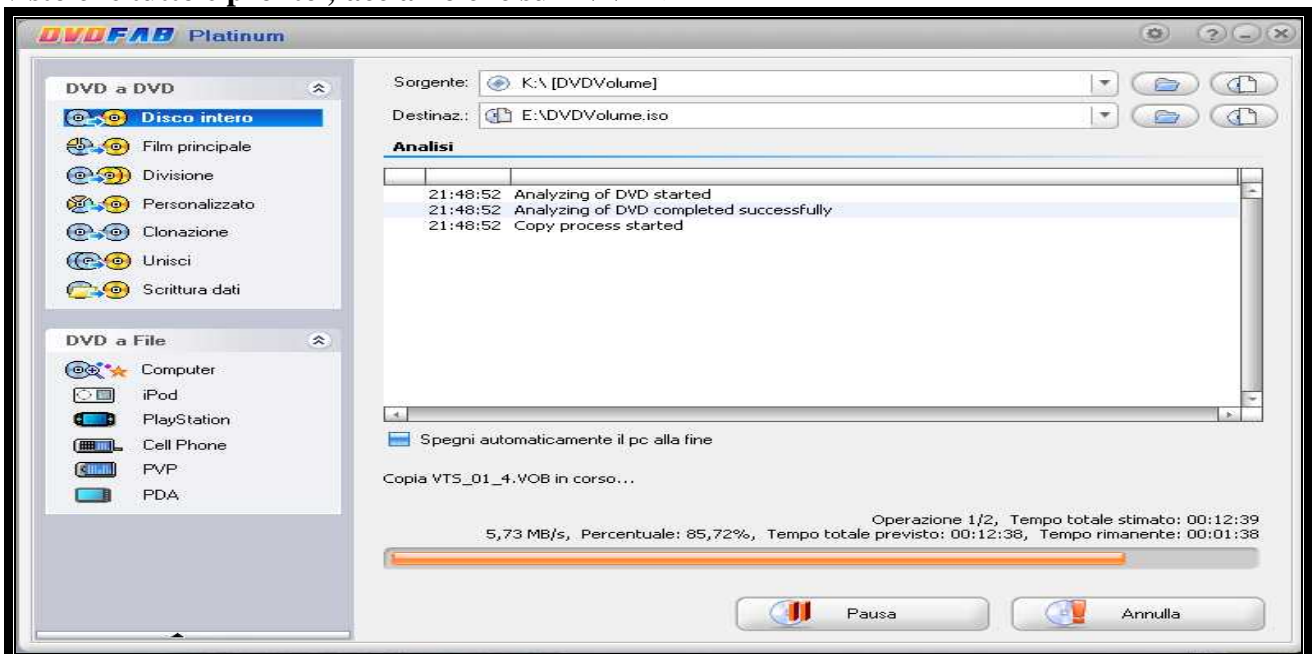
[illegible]

DVDFAB Platinum

DVD a DVD
Disco intero
Film principale
Divisione
Personalizzato
Clonazione
Unisci
Scrittura dati

DVD a File
Computer
iPod
PlayStation
Cell Phone
PVP
PDA

Sorgente: K:\ [DVDVolume]
Destinaz.: E:\DVDVolume.iso

Analisi

21:48:52 Analyzing of DVD started
21:48:52 Analyzing of DVD completed successfully
21:48:52 Copy process started

Spegni automaticamente il pc alla fine

Copia VTS_01_4.VOB in corso...

Operazione 1/2, Tempo totale stimato: 00:12:39
5,73 MB/s, Percentuale: 85,72%, Tempo totale previsto: 00:12:38, Tempo rimanente: 00:01:38

Pausa
Annulla